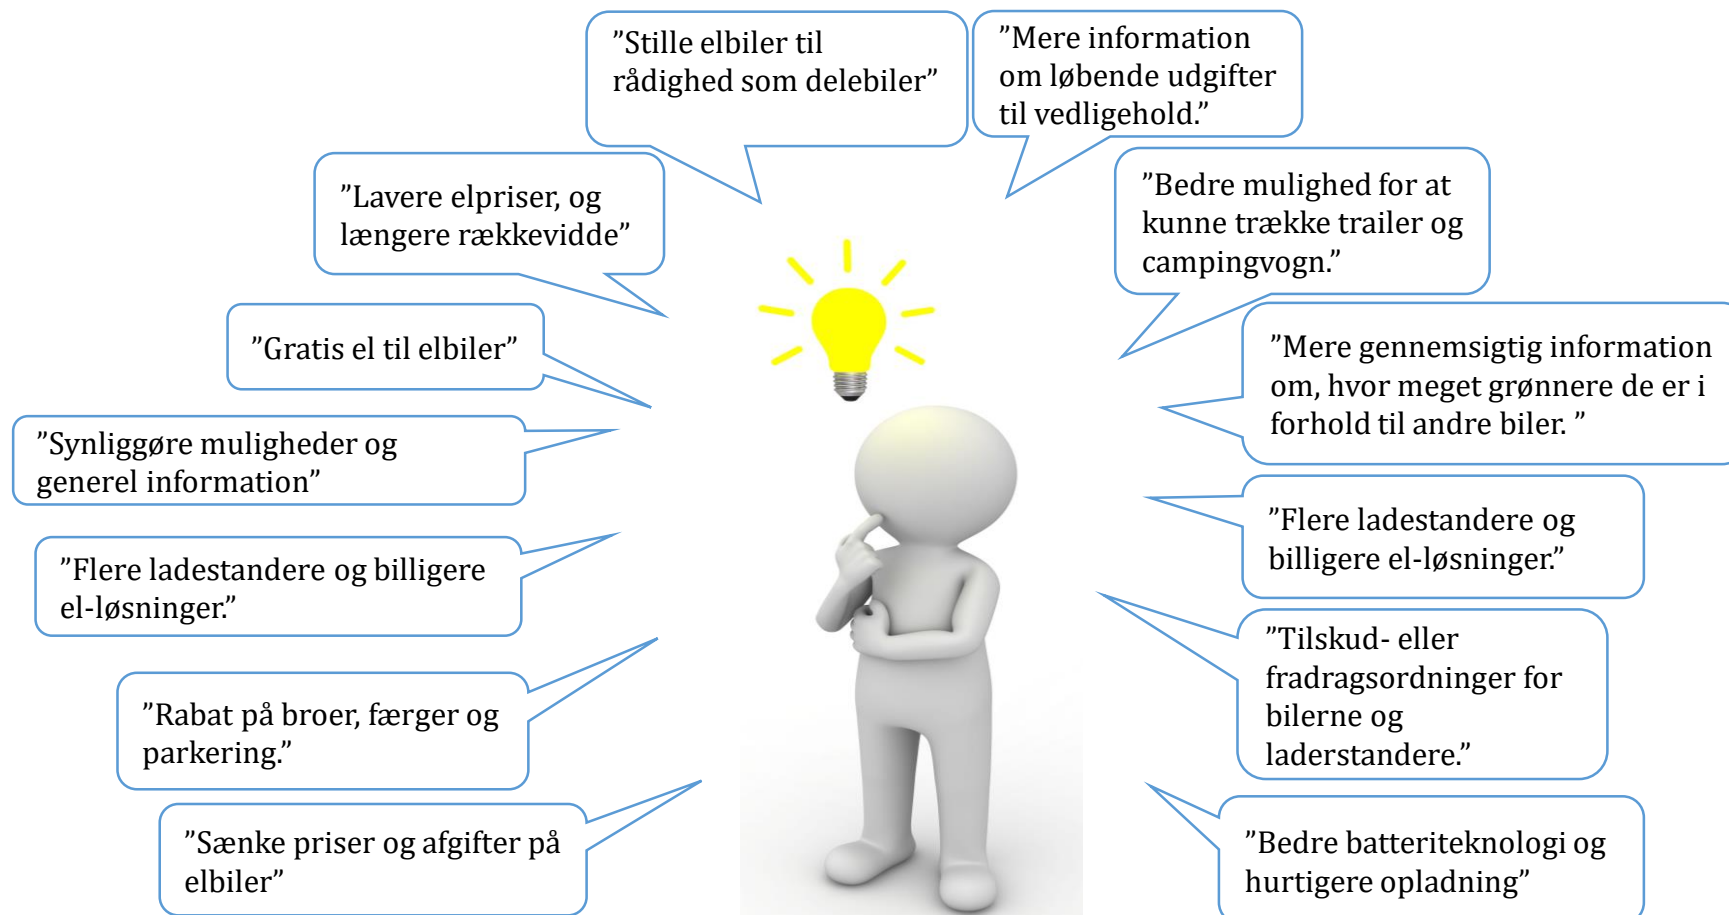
”Stille elbiler til rådighed som delebiler”

”Mere information om løbende udgifter til vedligehold.”

”Lavere elpriser, og længere rækkevidde”

”Bedre mulighed for at kunne trække trailer og campingvogn.”

”Gratis el til elbiler”

”Mere gennemsigtig information om, hvor meget grønnere de er i forhold til andre biler. ”

”Synliggøre muligheder og generel information”

”Flere ladestandere og billigere el-løsninger.”

”Flere ladestandere og billigere el-løsninger.”

”Tilskud- eller fradragsordninger for bilerne og laderstandere.”

”Rabat på broer, færger og parkering.”

”Sænke priser og afgifter på elbiler”

”Bedre batteriteknologi og hurtigere opladning”